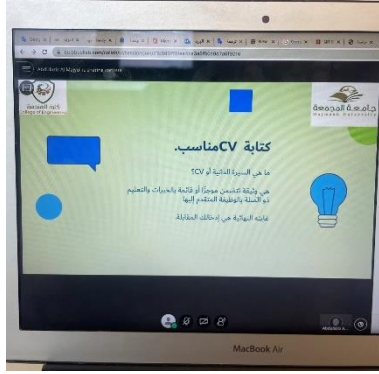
جامعة المجمعة
Majmaah University

كلية الهندسة
College of Engineering

كتابة CVمناسب.

ما هي السيرة الذاتية أو CV؟

هي وثيقة تتضمن موجزاً أو قائمة بالخبرات والتعليم ذو الصلة بالوظيفة المتقدم إليها

غايته النهائية هي إدخالك المقابلة.

MacBook Air